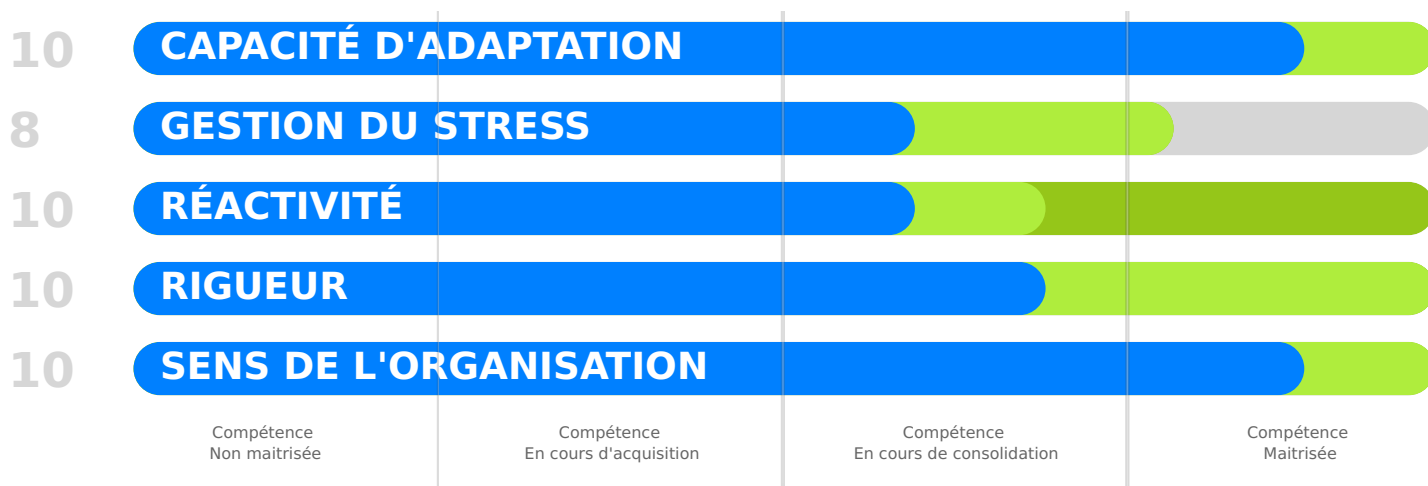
10 CAPACITÉ D'ADAPTATION

8 GESTION DU STRESS

10 RÉACTIVITÉ

10 RIGUEUR

10 SENS DE L'ORGANISATION

Compétence
Non maitrisée

Compétence
En cours d'acquisition

Compétence
En cours de consolidation

Compétence
Maitrisée